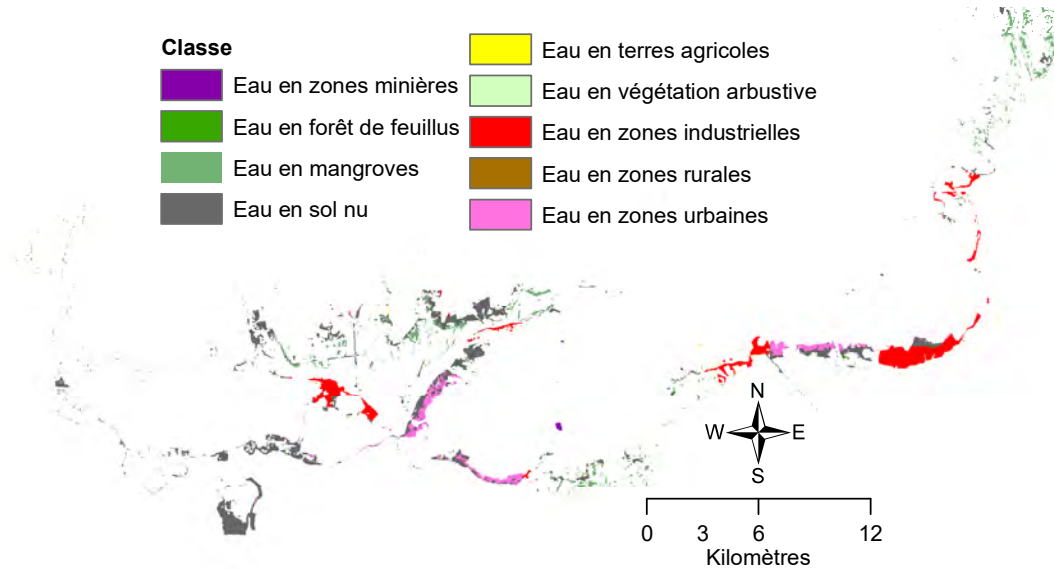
Classe
Eau en zones minières
Eau en forêt de feuillus
Eau en mangroves
Eau en sol nu
Eau en terres agricoles
Eau en végétation arbustive
Eau en zones industrielles
Eau en zones rurales
Eau en zones urbaines

N
W
E
S

0 3 6 12
Kilomètres